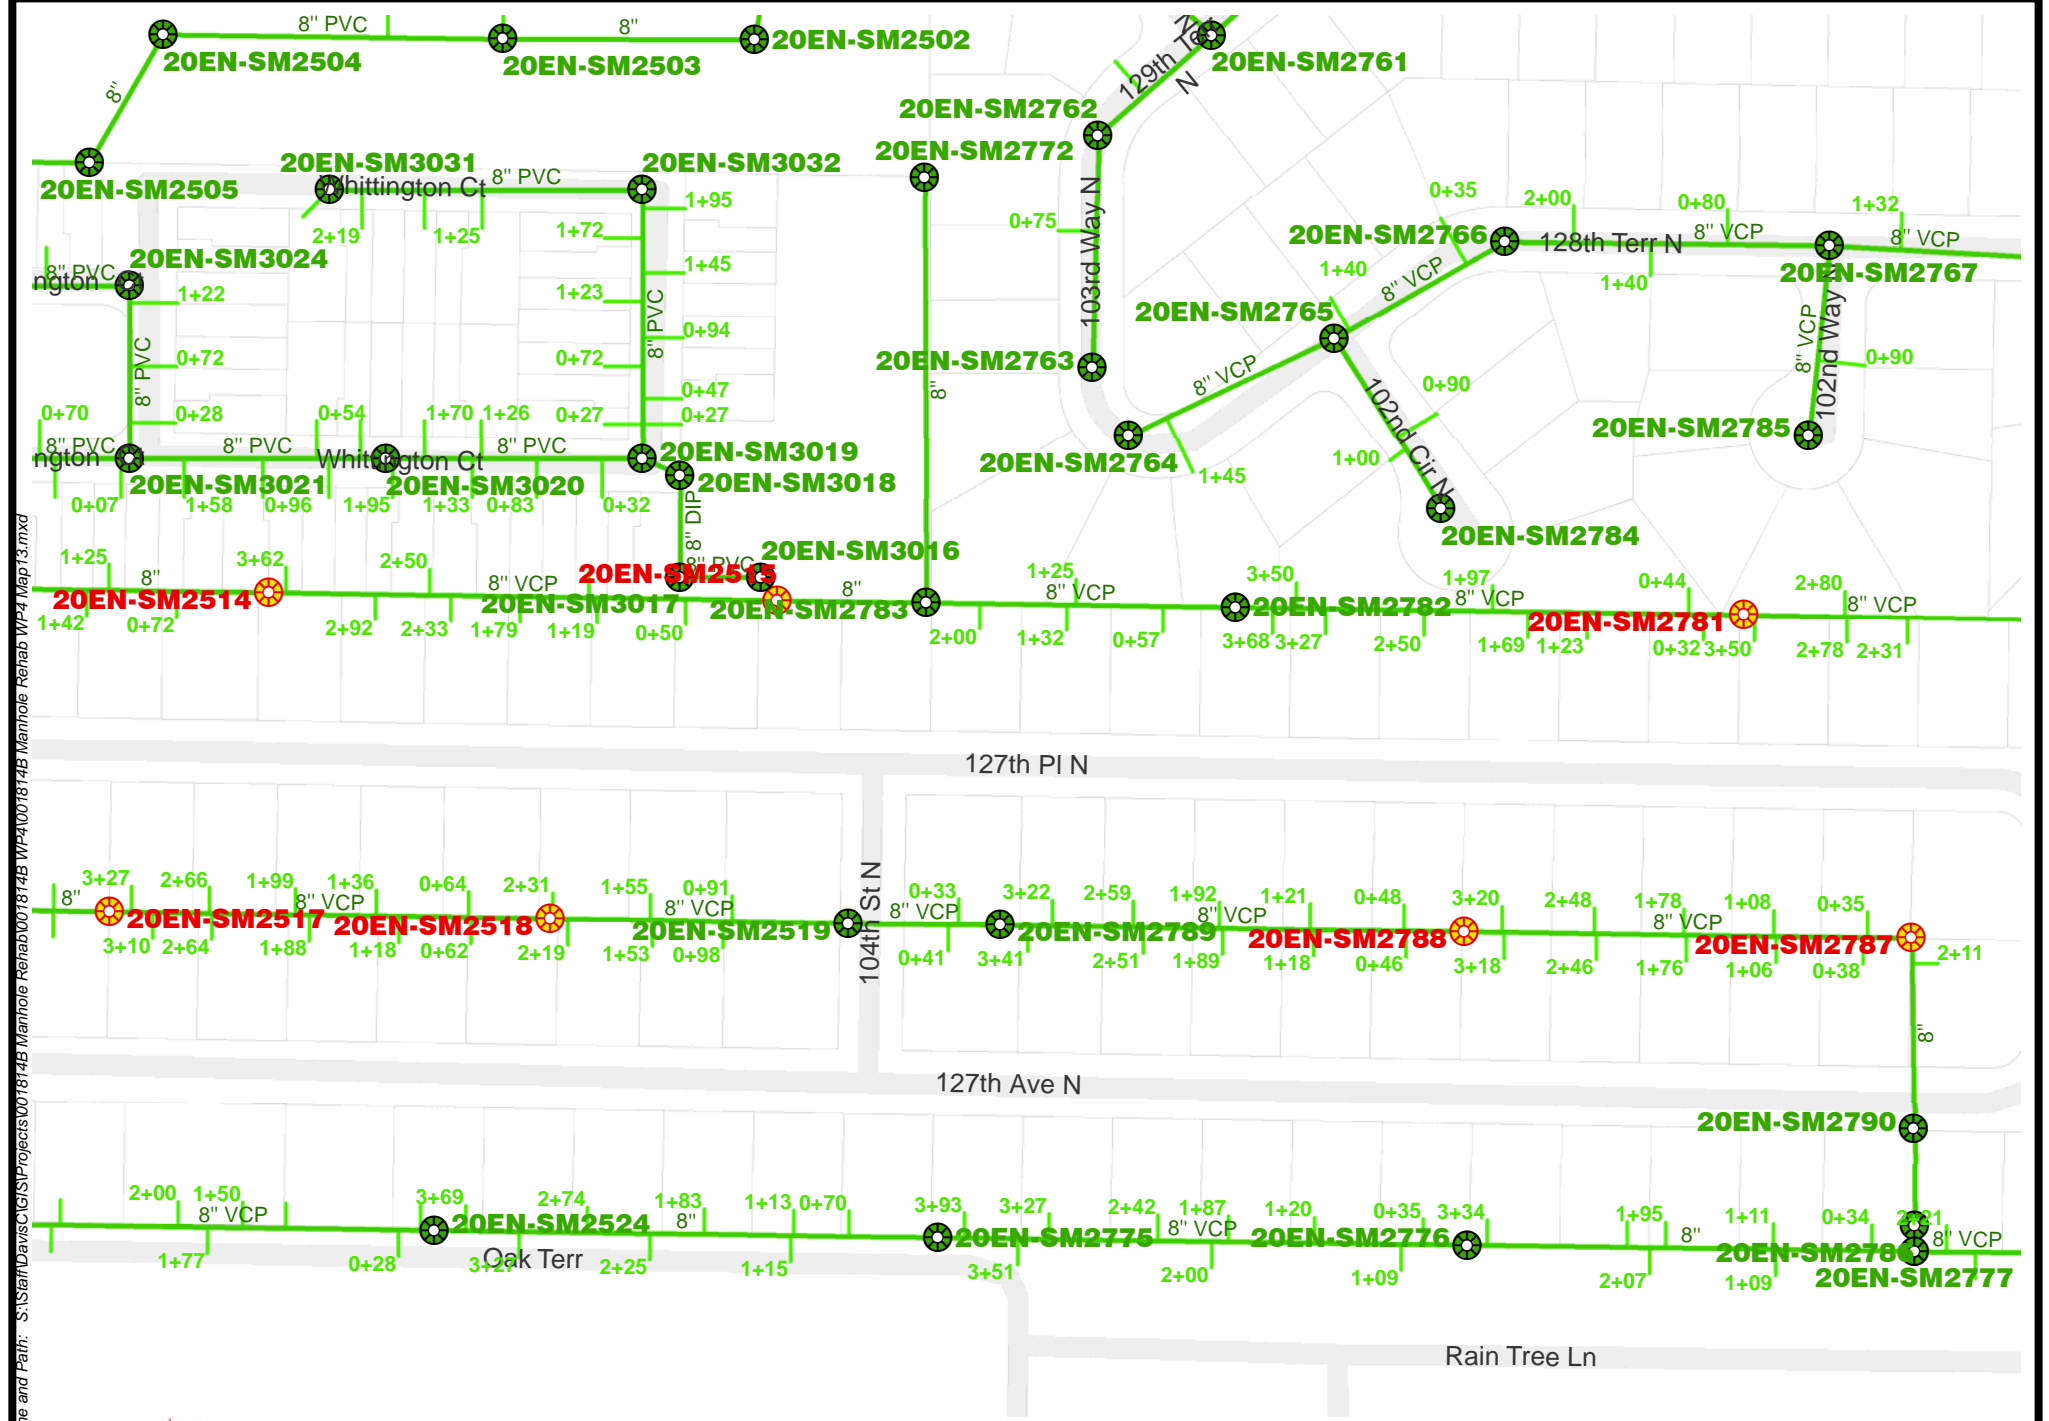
8" PVC
8"
20EN-SM2502
20EN-SM2504
20EN-SM2503
8"
129th Terr N
20EN-SM2761
20EN-SM2762
20EN-SM2505
20EN-SM3031
Whittington Ct
8" PVC
20EN-SM3032
20EN-SM2772
1+95
0+75
103rd Way N
0+35
2+00
0+80
1+32
8" VCP
8" VCP
20EN-SM2766
128th Terr N
2+19
1+25
1+72
1+45
8" PVC
20EN-SM3024
ngton Ct
1+22
1+23
8" PVC
0+94
1+40
8" VCP
1+40
20EN-SM2767
20EN-SM2765
0+72
0+72
20EN-SM2763
8" VCP
102nd Way
0+90
8" PVC
8"
0+47
8" VCP
0+90
0+70
0+28
0+54
1+70
1+26
0+27
0+27
20EN-SM2785
102nd Cir N
8" PVC
ngton Ct
8" PVC
Whittington Ct
8" PVC
20EN-SM3019
20EN-SM2764
1+00
20EN-SM3021
20EN-SM3020
20EN-SM3018
1+45
0+07
1+58
0+96
1+95
1+33
0+83
0+32
8" DIP
20EN-SM2784
1+25
3+62
2+50
8" PVC
20EN-SM3016
8"
8" VCP
20EN-SM2515
1+25
3+50
1+97
0+44
2+80
20EN-SM2514
8"
8" VCP
3+50
8" VCP
8" VCP
1+42
0+72
2+92
2+33
20EN-SM3017
1+79
1+19
0+50
20EN-SM2783
20EN-SM2782
20EN-SM2781
2+00
1+32
0+57
3+68
3+27
2+50
1+69
1+23
0+32
3+50
2+78
2+31
127th Pl N
3+27
2+66
1+99
1+36
0+64
2+31
1+55
0+91
104th St N
0+33
3+22
2+59
1+92
1+21
0+48
3+20
2+48
1+78
1+08
0+35
8"
20EN-SM2517
8" VCP
20EN-SM2518
8" VCP
20EN-SM2519
8" VCP
20EN-SM2789
8" VCP
20EN-SM2788
8" VCP
20EN-SM2787
2+11
3+10
2+64
1+88
1+18
0+62
2+19
1+53
0+98
0+41
3+41
2+51
1+89
1+18
0+46
3+18
2+46
1+76
1+06
0+38
8"
127th Ave N
20EN-SM2790
2+00
1+50
8" VCP
3+69
2+74
20EN-SM2524
1+83
8"
1+13
0+70
3+93
3+27
2+42
1+87
8" VCP
1+20
0+35
3+34
1+95
1+11
0+34
2+21
8"
8" VCP
20EN-SM2775
20EN-SM2776
20EN-SM2786
1+77
0+28
3+27
Oak Terr
2+25
1+15
3+51
2+00
1+09
2+07
1+09
20EN-SM2777
Rain Tree Ln
le and Path: S:\Staff\Davis\CIG\S\Projects\0018148 Manhole Rehab\0018148 WP4\0018148 Manhole Rehab WP4 Map13.mxd